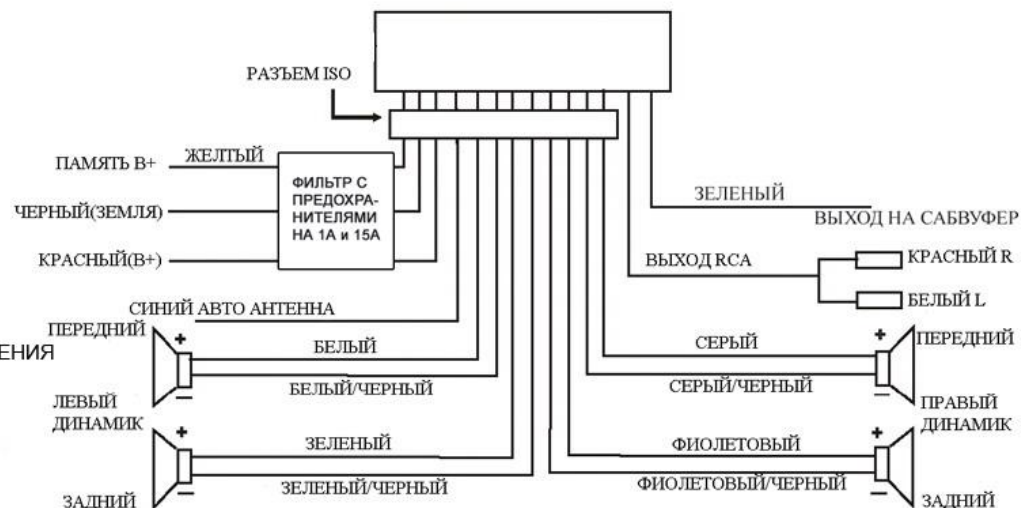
РАЗЪЕМ ISO

ПАМЯТЬ В+
ЖЕЛТЫЙ
ЧЕРНЫЙ(ЗЕМЛЯ)
КРАСНЫЙ(В+)

ФИЛЬТР С ПРЕДОХРАНИТЕЛЯМИ НА 1А и 15А

ЗЕЛЕНЫЙ
ВЫХОД НА САБВУФЕР

ВЫХОД RCA
КРАСНЫЙ R
БЕЛЫЙ L

СИНИЙ АВТО АНТЕННА

ЕНИЯ

ПЕРЕДНИЙ
+
−
БЕЛЫЙ
БЕЛЫЙ/ЧЕРНЫЙ
ЛЕВЫЙ ДИНАМИК
+
−
ЗЕЛЕНЫЙ
ЗЕЛЕНЫЙ/ЧЕРНЫЙ
ЗАДНИЙ

СЕРЫЙ
+
ПЕРЕДНИЙ
СЕРЫЙ/ЧЕРНЫЙ
−
ПРАВЫЙ ДИНАМИК
ФИОЛЕТОВЫЙ
+
ФИОЛЕТОВЫЙ/ЧЕРНЫЙ
−
ЗАДНИЙ